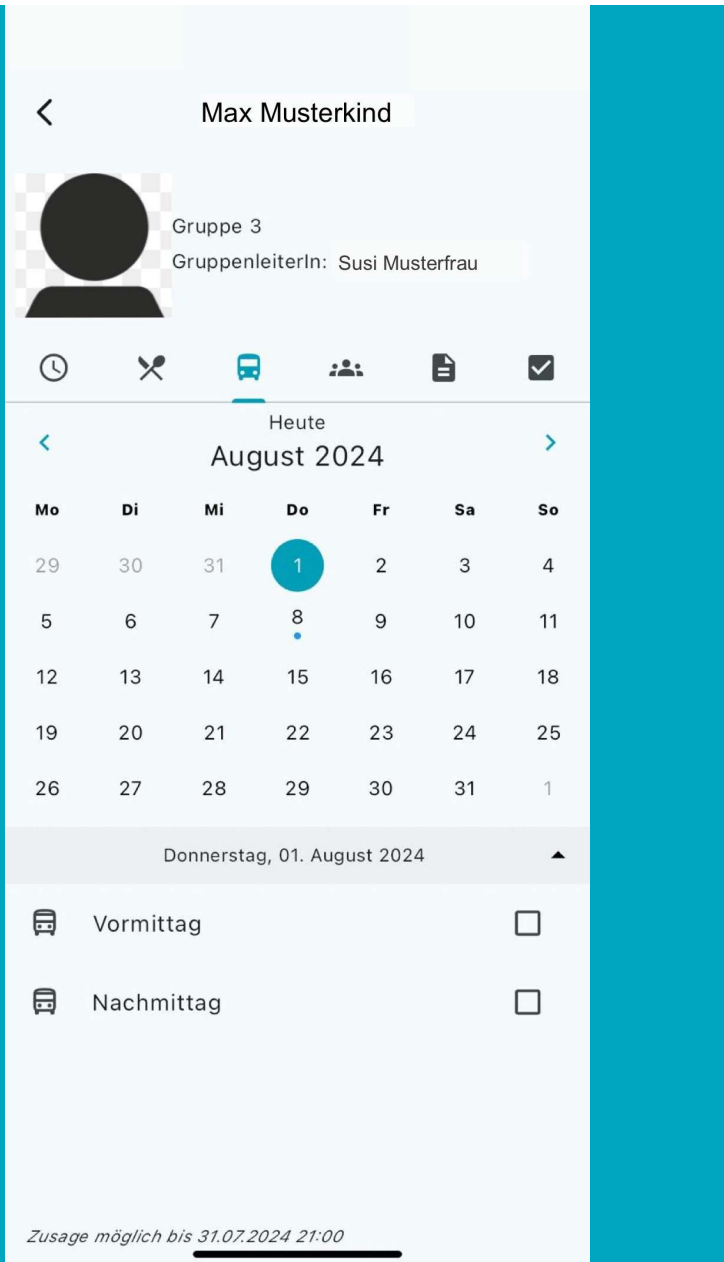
<

Max Musterkind

Gruppe 3
GruppenleiterIn: Susi Musterfrau

Heute
<
August 2024
>

| Mo | Di | Mi | Do | Fr | Sa | So |
|---|---|---|---|---|---|---|
| 29 | 30 | 31 | 1 | 2 | 3 | 4 |
| 5 | 6 | 7 | 8 | 9 | 10 | 11 |
| 12 | 13 | 14 | 15 | 16 | 17 | 18 |
| 19 | 20 | 21 | 22 | 23 | 24 | 25 |
| 26 | 27 | 28 | 29 | 30 | 31 | 1 |

Donnerstag, 01. August 2024

Vormittag

Nachmittag

Zusage möglich bis 31.07.2024 21:00